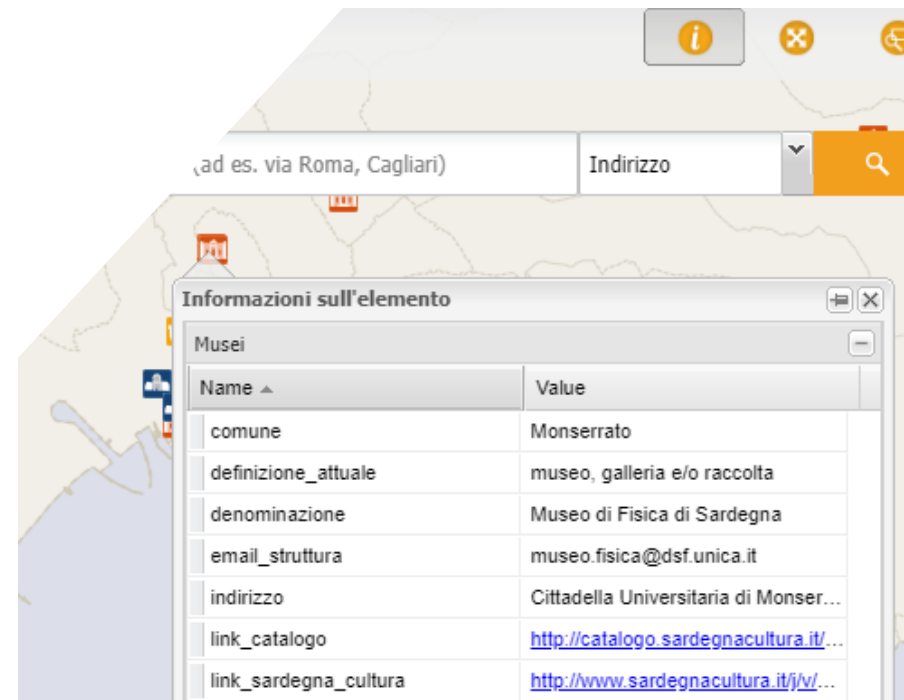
(ad es. via Roma, Cagliari)

Indirizzo

Informazioni sull'elemento

Musei

| Name ▲ | Value |
|---|---|
| comune | Monserrato |
| definizione_attuale | museo, galleria e/o raccolta |
| denominazione | Museo di Fisica di Sardegna |
| email_struttura | museo.fisica@dsf.unica.it |
| indirizzo | Cittadella Universitaria di Monser... |
| link_catalogo | http://catalogo.sardegnacultura.it/... |
| link_sardegna_cultura | http://www.sardegnacultura.it/j/v/... |